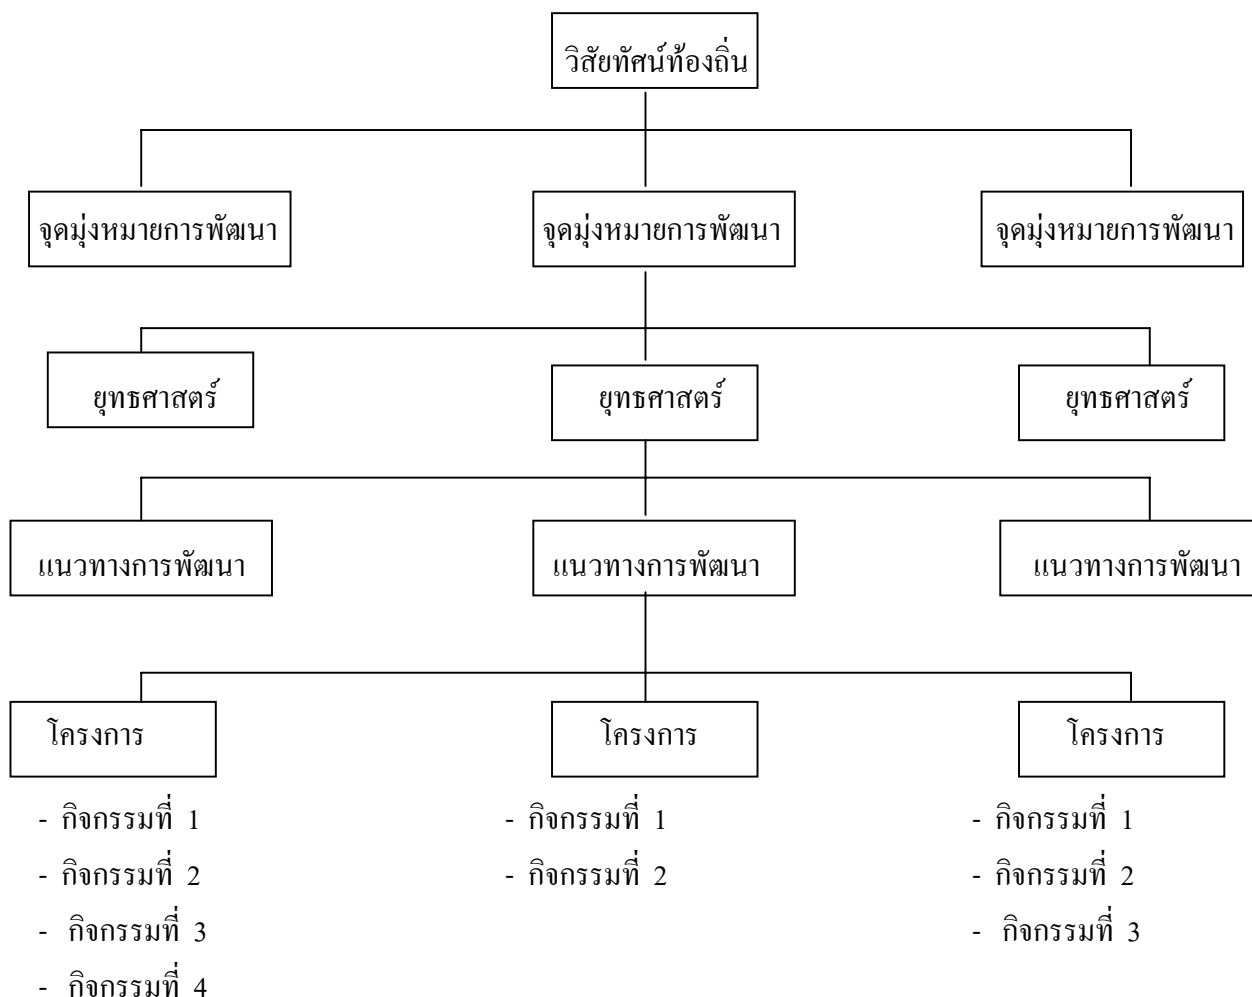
วิสัยทัศน์ท้องถิ่น

จุดมุ่งหมายการพัฒนา

จุดมุ่งหมายการพัฒนา

จุดมุ่งหมายการพัฒนา

ยุทธศาสตร์

ยุทธศาสตร์

ยุทธศาสตร์

แนวทางการพัฒนา

แนวทางการพัฒนา

แนวทางการพัฒนา

โครงการ

- กิจกรรมที่ 1
- กิจกรรมที่ 2
- กิจกรรมที่ 3
- กิจกรรมที่ 4

โครงการ

- กิจกรรมที่ 1
- กิจกรรมที่ 2

โครงการ

- กิจกรรมที่ 1
- กิจกรรมที่ 2
- กิจกรรมที่ 3